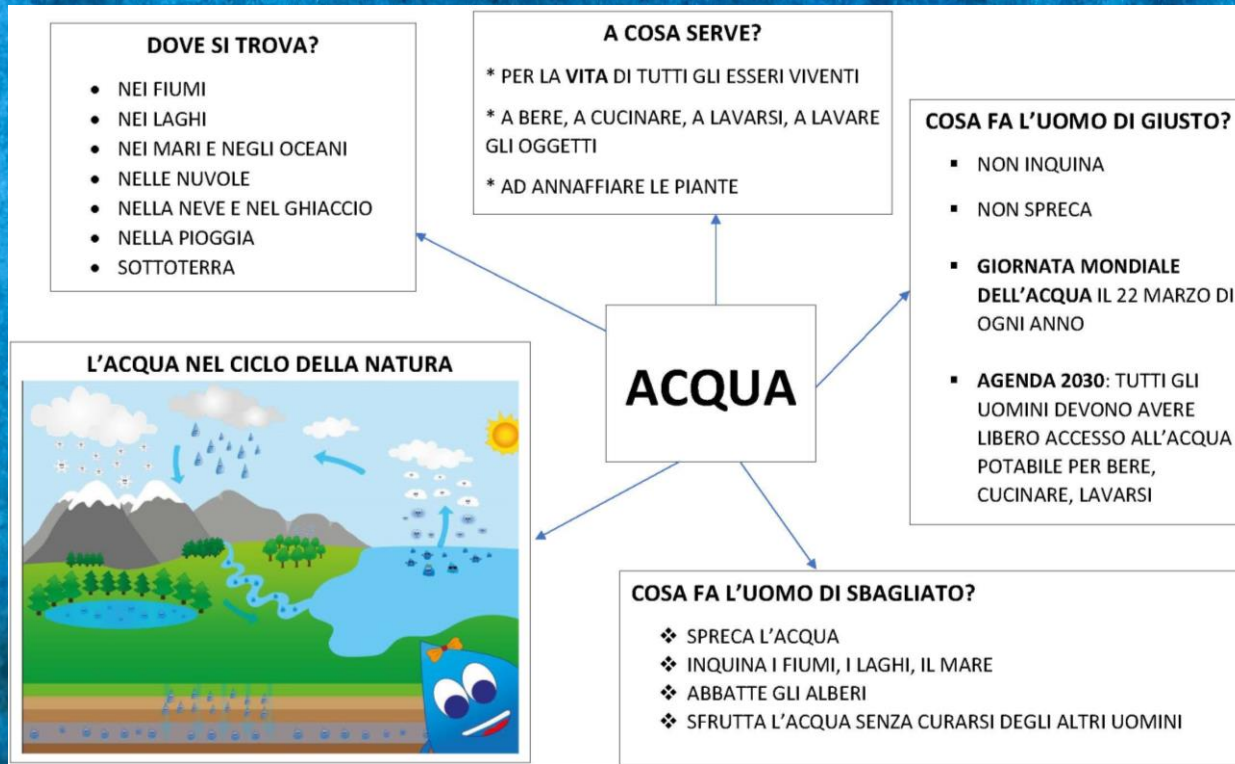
DOVE SI TROVA?

- NEI FIUMI
- NEI LAGHI
- NEI MARI E NEGLI OCEANI
- NELLE NUVOLE
- NELLA NEVE E NEL GHIACCIO
- NELLA PIOGGIA
- SOTTOTERRA

A COSA SERVE?

* PER LA VITA DI TUTTI GLI ESSERI VIVENTI

* A BERE, A CUCINARE, A LAVARSI, A LAVARE GLI OGGETTI

* AD ANNAFFIARE LE PIANTE

COSA FA L'UOMO DI GIUSTO?

- NON INQUINA
- NON SPRECA
- GIORNATA MONDIALE DELL'ACQUA IL 22 MARZO DI OGNI ANNO
- AGENDA 2030: TUTTI GLI UOMINI DEVONO AVERE LIBERO ACCESSO ALL'ACQUA POTABILE PER BERE, CUCINARE, LAVARSI

ACQUA

L'ACQUA NEL CICLO DELLA NATURA

COSA FA L'UOMO DI SBAGLIATO?

❖ SPRECA L'ACQUA
❖ INQUINA I FIUMI, I LAGHI, IL MARE
❖ ABBATTE GLI ALBERI
❖ SFRUTTA L'ACQUA SENZA CURARSI DEGLI ALTRI UOMINI